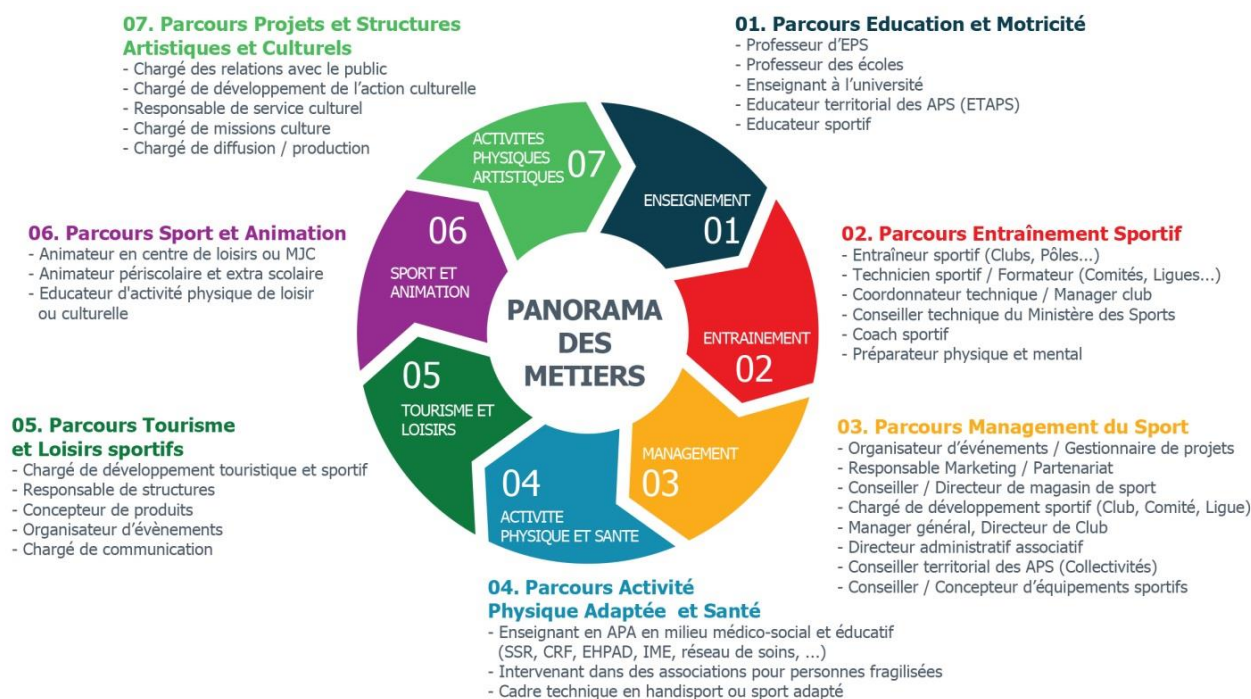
07. Parcours Projets et Structures Artistiques et Culturels
- Chargé des relations avec le public
- Chargé de développement de l'action culturelle
- Responsable de service culturel
- Chargé de missions culture
- Chargé de diffusion / production

01. Parcours Education et Motricité
- Professeur d'EPS
- Professeur des écoles
- Enseignant à l'université
- Educateur territorial des APS (ETAPS)
- Educateur sportif

06. Parcours Sport et Animation
- Animateur en centre de loisirs ou MJC
- Animateur périscolaire et extra scolaire
- Educateur d'activité physique de loisir ou culturelle

02. Parcours Entraînement Sportif
- Entraîneur sportif (Clubs, Pôles...)
- Technicien sportif / Formateur (Comités, Ligues...)
- Coordonnateur technique / Manager club
- Conseiller technique du Ministère des Sports
- Coach sportif
- Préparateur physique et mental

ACTIVITES PHYSIQUES ARTISTIQUES 07
ENSEIGNEMENT 01
06 SPORT ET ANIMATION
PANORAMA DES METIERS
ENTRAINEMENT 02
05 TOURISME ET LOISIRS
MANAGEMENT 03
04 ACTIVITE PHYSIQUE ET SANTE

05. Parcours Tourisme et Loisirs sportifs
- Chargé de développement touristique et sportif
- Responsable de structures
- Concepteur de produits
- Organisateur d'évènements
- Chargé de communication

03. Parcours Management du Sport
- Organisateur d'événements / Gestionnaire de projets
- Responsable Marketing / Partenariat
- Conseiller / Directeur de magasin de sport
- Chargé de développement sportif (Club, Comité, Ligue)
- Manager général, Directeur de Club
- Directeur administratif associatif
- Conseiller territorial des APS (Collectivités)
- Conseiller / Concepteur d'équipements sportifs

04. Parcours Activité Physique Adaptée et Santé
- Enseignant en APA en milieu médico-social et éducatif (SSR, CRF, EHPAD, IME, réseau de soins, ...)
- Intervenant dans des associations pour personnes fragilisées
- Cadre technique en handisport ou sport adapté